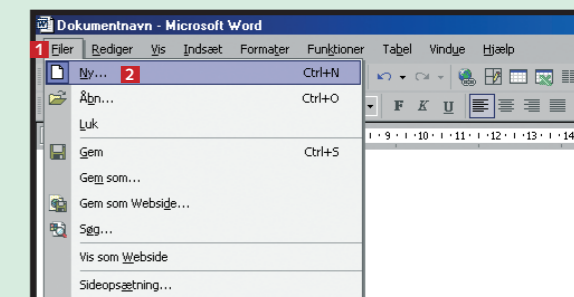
Dokumentnavn - Microsoft Word

1 Filer Rediger Vis Indsæt Formater Funktioner Tabel Vindue Hjælp

Ny... 2 Ctrl+N
Åbn... Ctrl+O
Luk
Gem Ctrl+S
Gem som...
Gem som Webside...
Søg...
Vis som Webside
Sideopsætning...

F K U

· 9 · · · 10 · · · 11 · · · 12 · · · 13 · · · 14